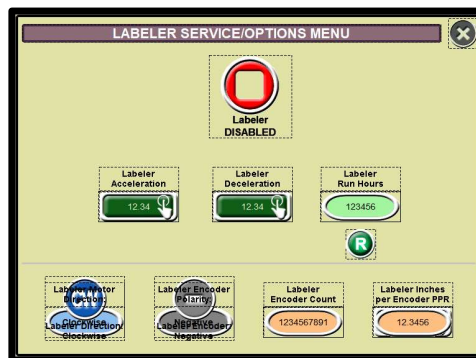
LABELER SERVICE/OPTIONS MENU

Labeler
DISABLED

Labeler
Acceleration
12.34

Labeler
Deceleration
12.34

Labeler
Run Hours
123456

R

Labeler Motor
Direction:
Clockwise
Labeler Direction:
Clockwise

Labeler Encoder
Polarity:
Negative
Labeler Encoder:
Negative

Labeler
Encoder Count
1234567891

Labeler Inches
per Encoder PPR
12.3456